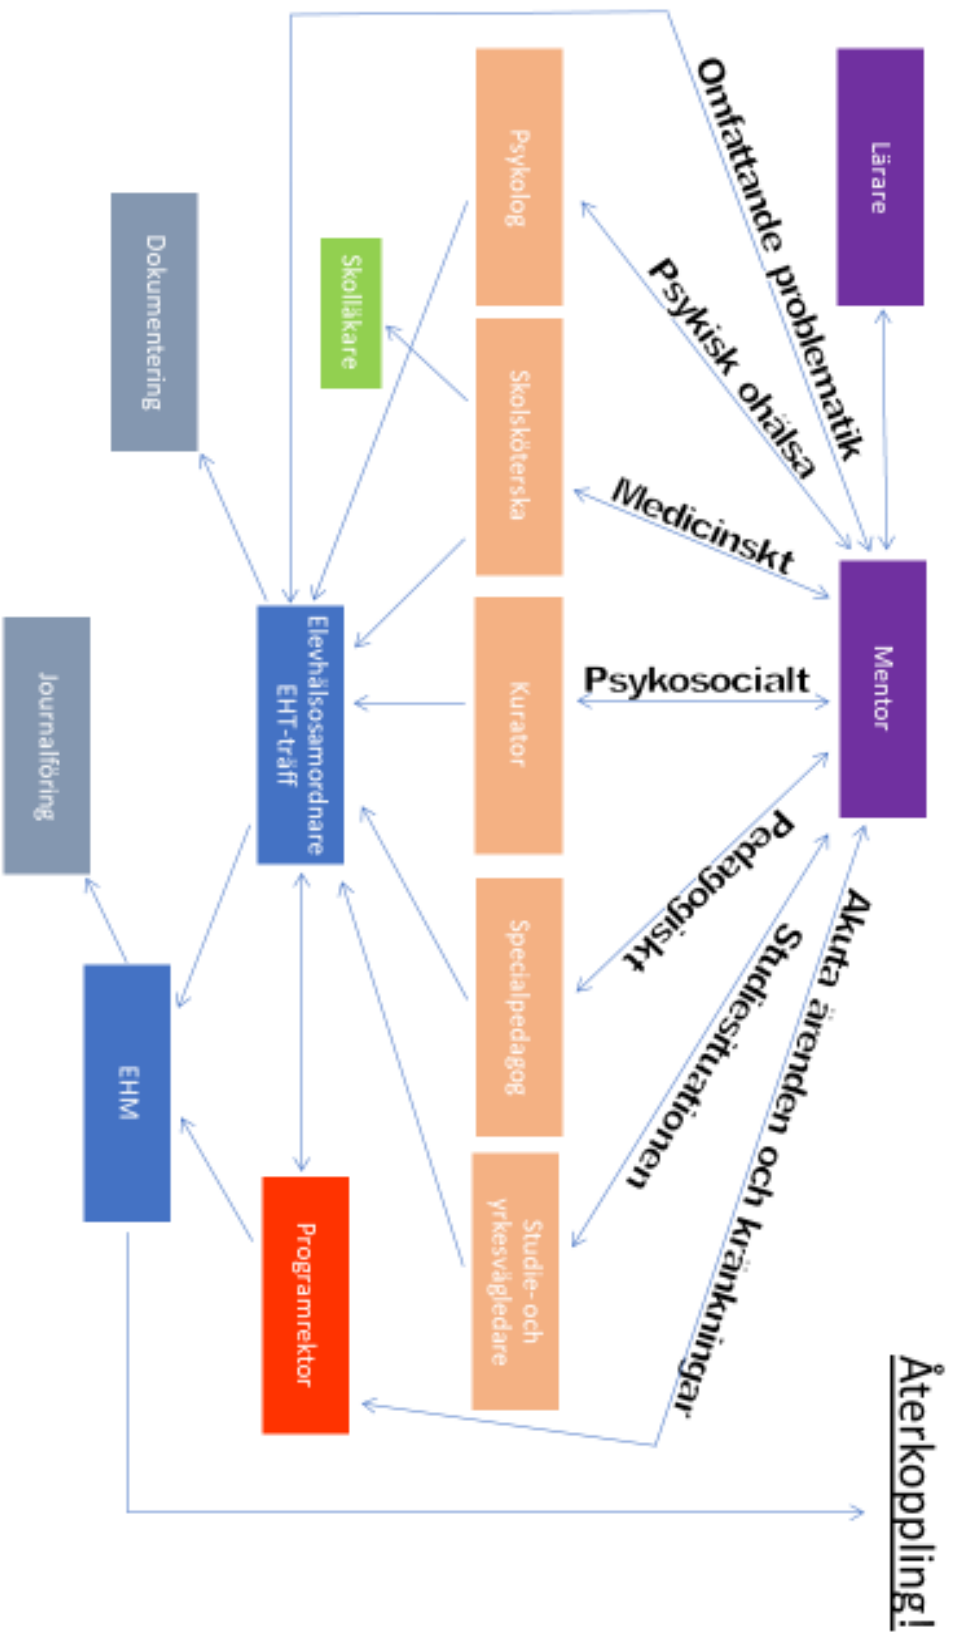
Lärare

Mentor

Omfattande problematik

Psykisk ohälsa

Medicinskt

Psykosocialt

Pedagogiskt

Studiesituationen

Akuta ärenden och kränkningar

Psykolog

Skolsköterska

Kurator

Specialpedagog

Studie- och yrkesvägledare

Skolläkare

Dokumentering

Elevhälsosamordnare EHT-träff

Programrektor

Journalföring

EHM

Återkoppling!